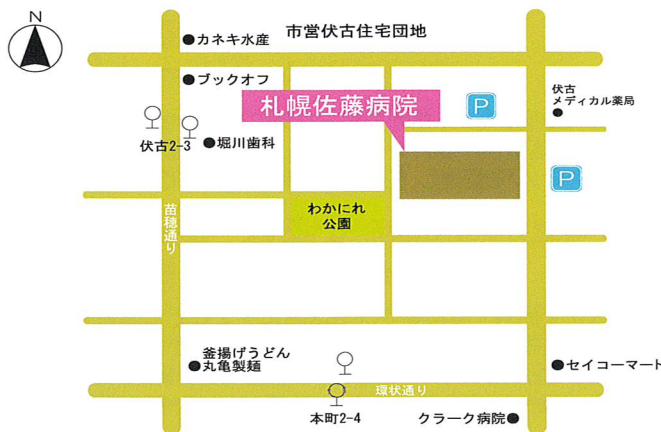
N

市営伏古住宅団地

カネキ水産

ブックオフ

札幌佐藤病院

P

伏古
メディカル薬局

伏古2-3

堀川歯科

P

苗穂通り

わかにれ
公園

釜揚げうどん
丸亀製麺

セイコーマート

環状通り

本町2-4

クラーク病院